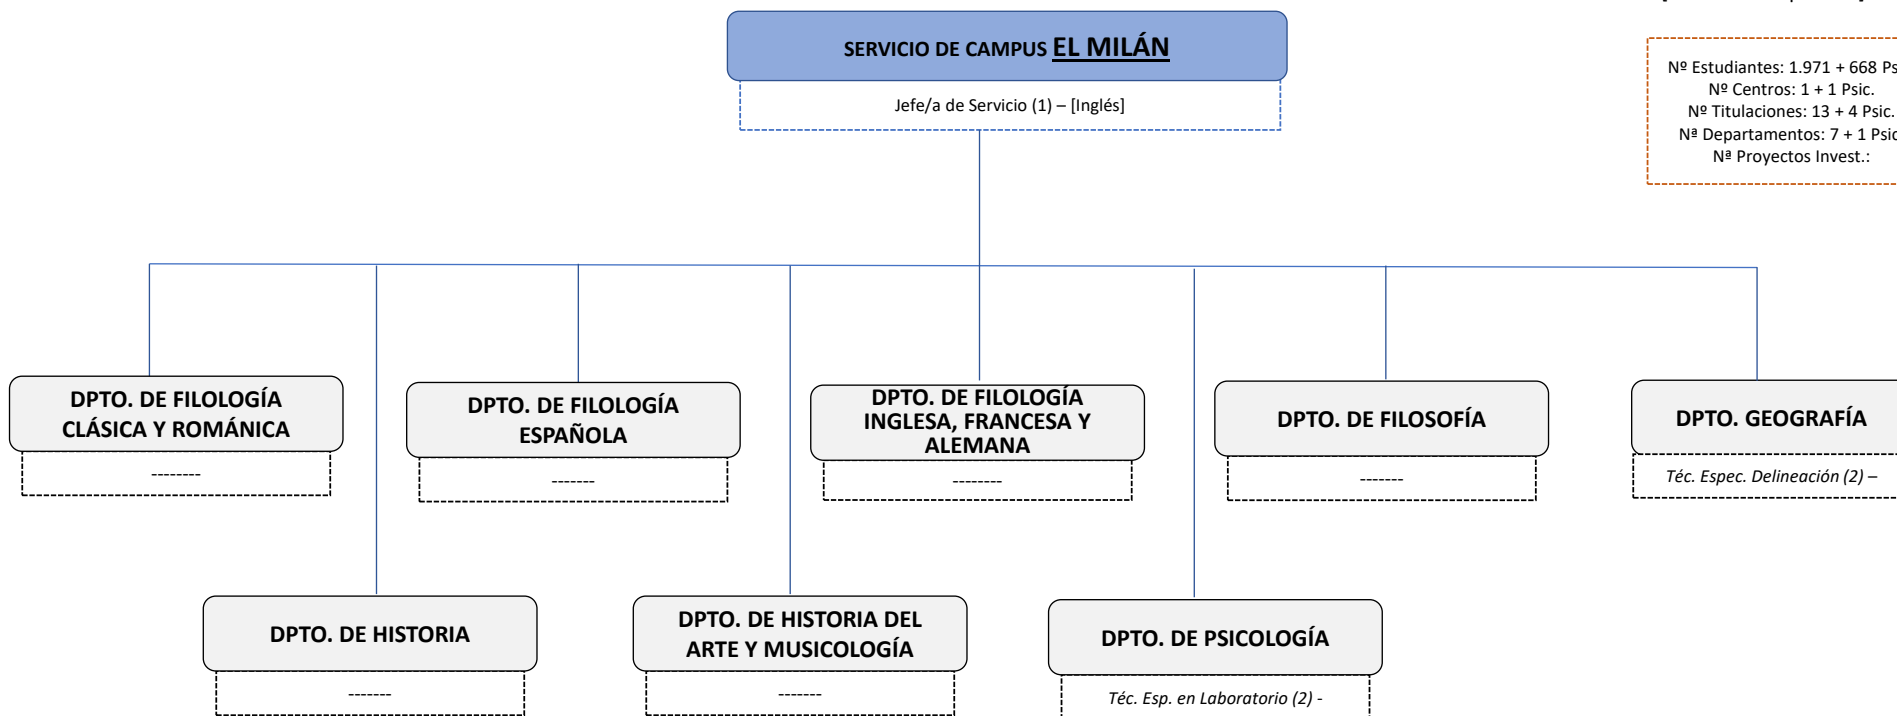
SERVICIO DE CAMPUS EL MILÁN

Jefe/a de Servicio (1) – [Inglés]

Nº Estudiantes: 1.971 + 668 Ps
Nº Centros: 1 + 1 Psic.
Nº Titulaciones: 13 + 4 Psic.
Nª Departamentos: 7 + 1 Psic
Nª Proyectos Invest.:

DPTO. DE FILOLOGÍA CLÁSICA Y ROMÁNICA

--------

DPTO. DE FILOLOGÍA ESPAÑOLA

-------

DPTO. DE FILOLOGÍA INGLESA, FRANCESA Y ALEMANA

--------

DPTO. DE FILOSOFÍA

-------

DPTO. GEOGRAFÍA

Téc. Espec. Delineación (2) –

DPTO. DE HISTORIA

-------

DPTO. DE HISTORIA DEL ARTE Y MUSICOLOGÍA

-------

DPTO. DE PSICOLOGÍA

Téc. Esp. en Laboratorio (2) -